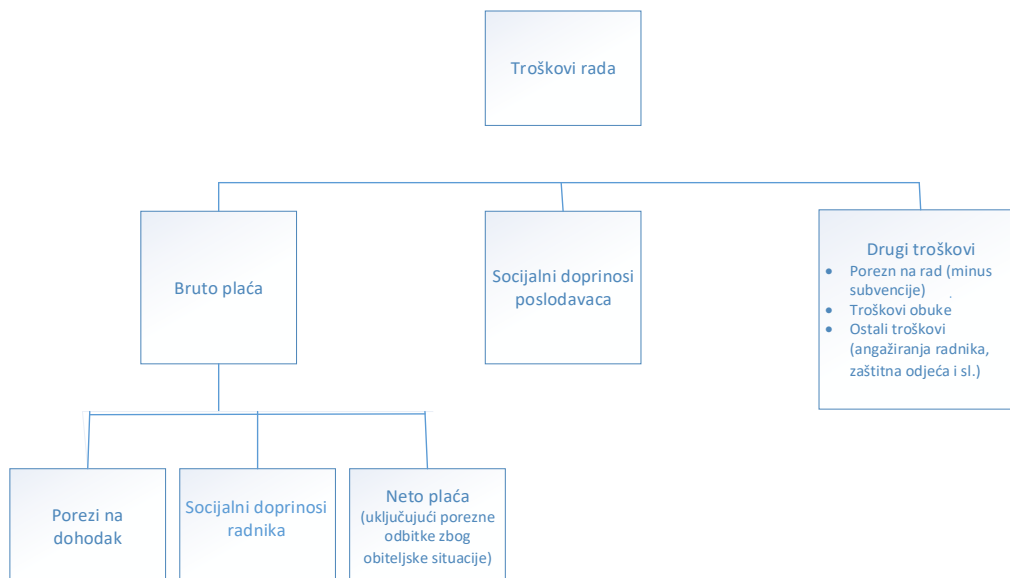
Troškovi rada

Bruto plaća

Socijalni doprinosi poslodavaca

Drugi troškovi
- Porezn na rad (minus subvencije)
- Troškovi obuke
- Ostali troškovi (angažiranja radnika, zaštitna odjeća i sl.)

Porezi na dohodak

Socijalni doprinosi radnika

Neto plaća (uključujući porezne odbitke zbog obiteljske situacije)